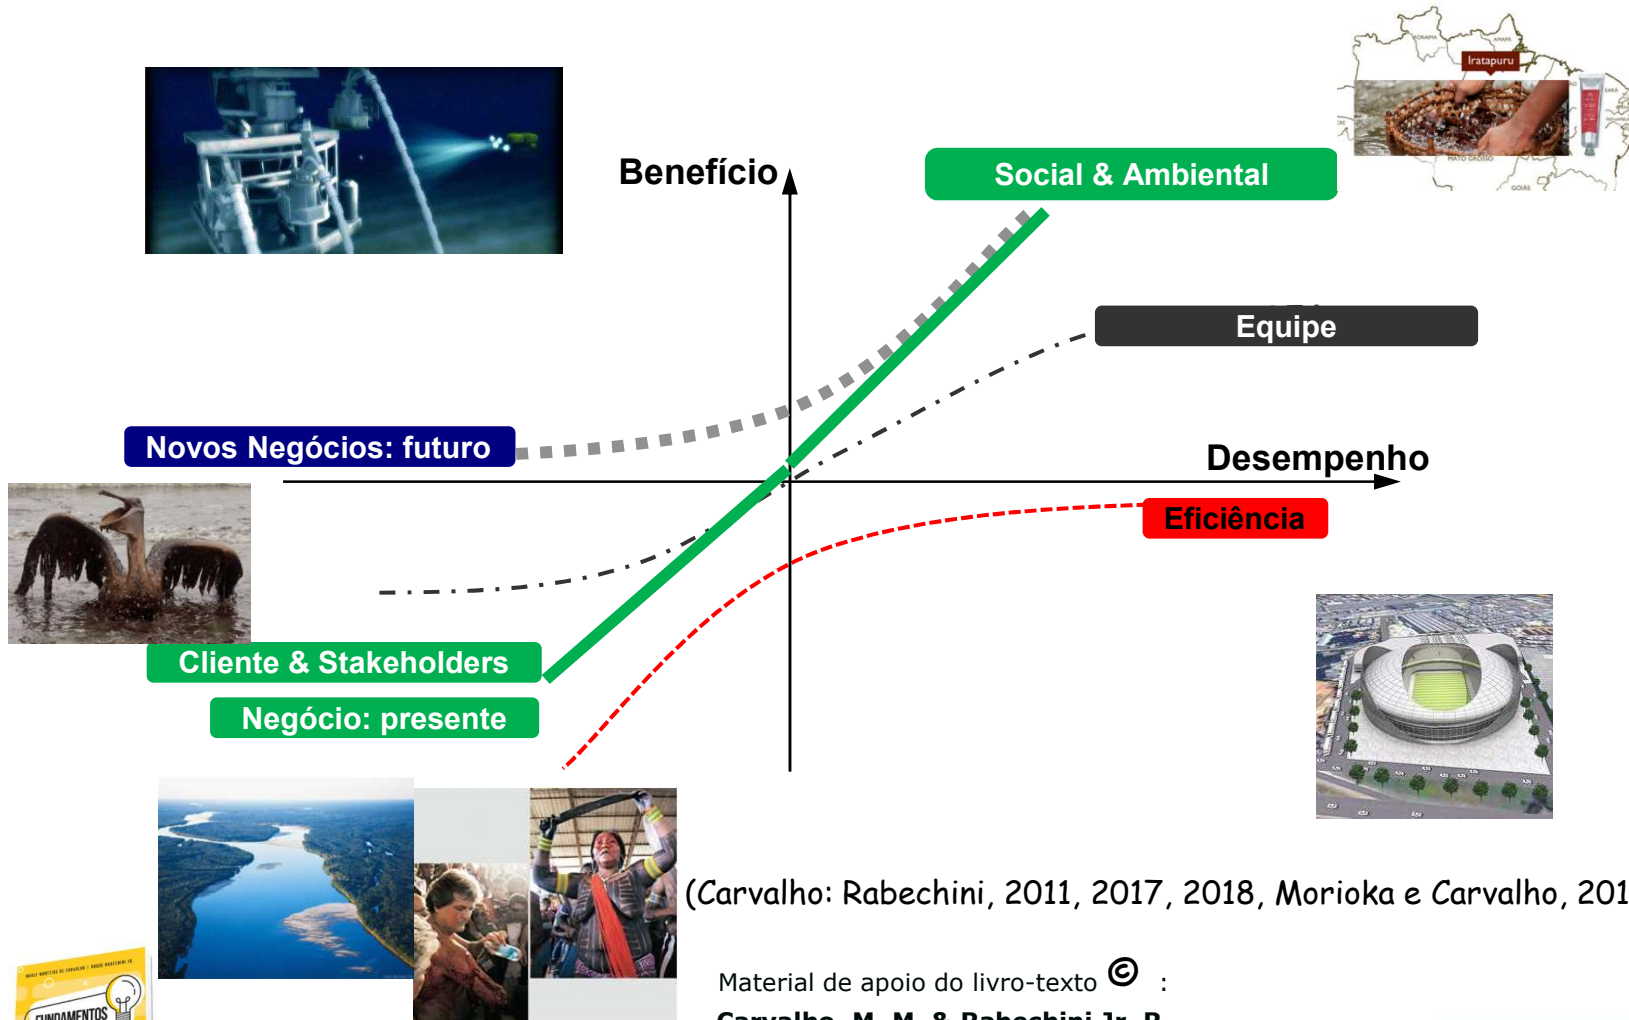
Iratapuru

Benefício

Social & Ambiental

Equipe

Novos Negócios: futuro

Desempenho

Eficiência

Cliente & Stakeholders

Negócio: presente

(Carvalho: Rabechini, 2011, 2017, 2018, Morioka e Carvalho, 201

Material de apoio do livro-texto © :

Carvalho, M. M. & Rabechini Jr, R. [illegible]

FUNDAMENTOS